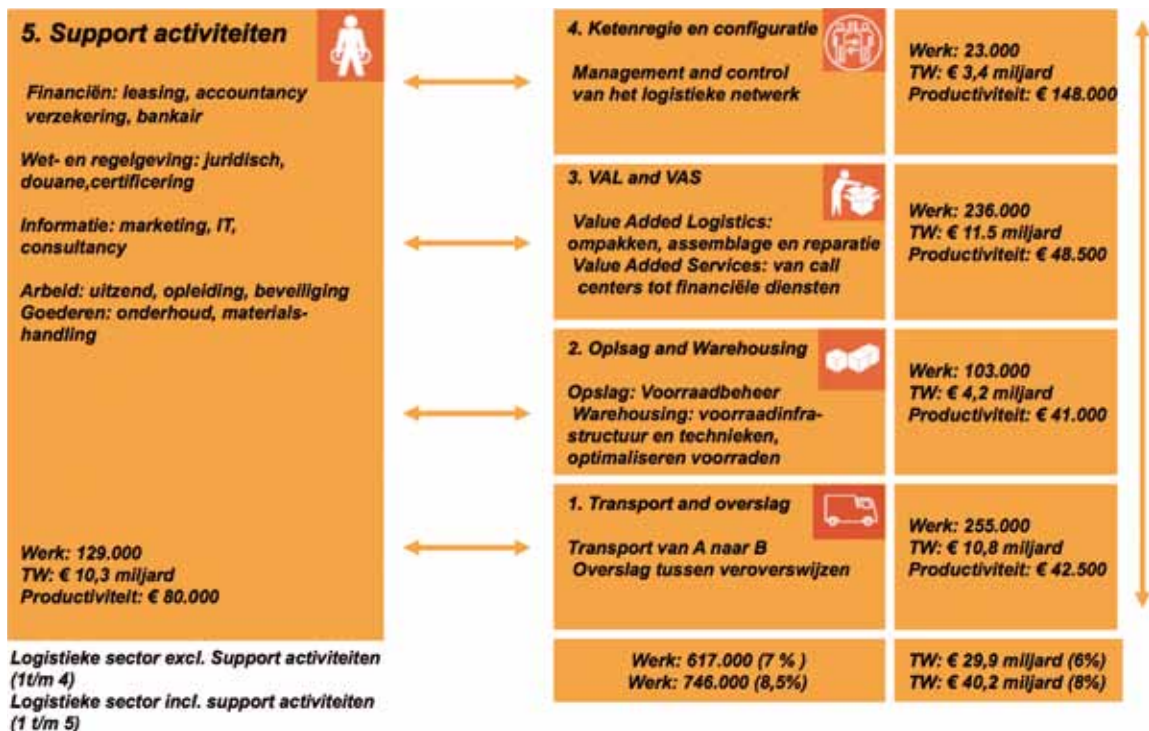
5. Support activiteiten

Financiën: leasing, accountancy verzekering, bankair

Wet- en regelgeving: juridisch, douane,certificering

Informatie: marketing, IT, consultancy

Arbeid: uitzend, opleiding, beveiliging
Goederen: onderhoud, materialshandling

Werk: 129.000
TW: € 10,3 miljard
Productiviteit: € 80.000

4. Ketenregie en configuratie

Management and control van het logistieke netwerk

Werk: 23.000
TW: € 3,4 miljard
Productiviteit: € 148.000

3. VAL and VAS

Value Added Logistics: ompakken, assemblage en reparatie
Value Added Services: van call centers tot financiële diensten

Werk: 236.000
TW: € 11.5 miljard
Productiviteit: € 48.500

2. Opslag and Warehousing

Opslag: Voorraadbeheer
Warehousing: voorraadinfrastructuur en technieken, optimaliseren voorraden

Werk: 103.000
TW: € 4,2 miljard
Productiviteit: € 41.000

1. Transport and overslag

Transport van A naar B
Overslag tussen veroverswijzen

Werk: 255.000
TW: € 10,8 miljard
Productiviteit: € 42.500

Logistieke sector excl. Support activiteiten (1t/m 4)
Logistieke sector incl. support activiteiten (1 t/m 5)

Werk: 617.000 (7 % )
Werk: 746.000 (8,5%)

TW: € 29,9 miljard (6%)
TW: € 40,2 miljard (8%)